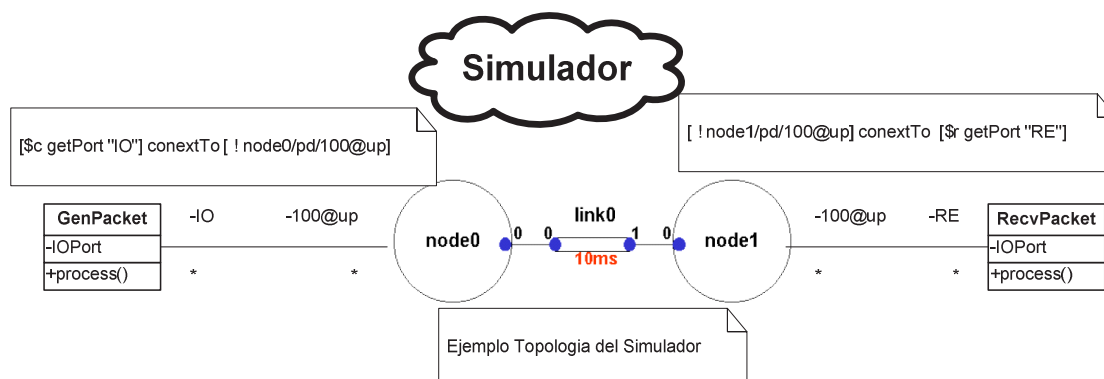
Simulador

[$c getPort "IO"] conextTo [ ! node0/pd/100@up]

[ ! node1/pd/100@up] conextTo [$r getPort "RE"]

GenPacket
-IOPort
+process()

-IO
-100@up
*
*

node0
0
0
link0
10ms
1
0
node1

-100@up
-RE
*
*

RecvPacket
-IOPort
+process()

Ejemplo Topologia del Simulador